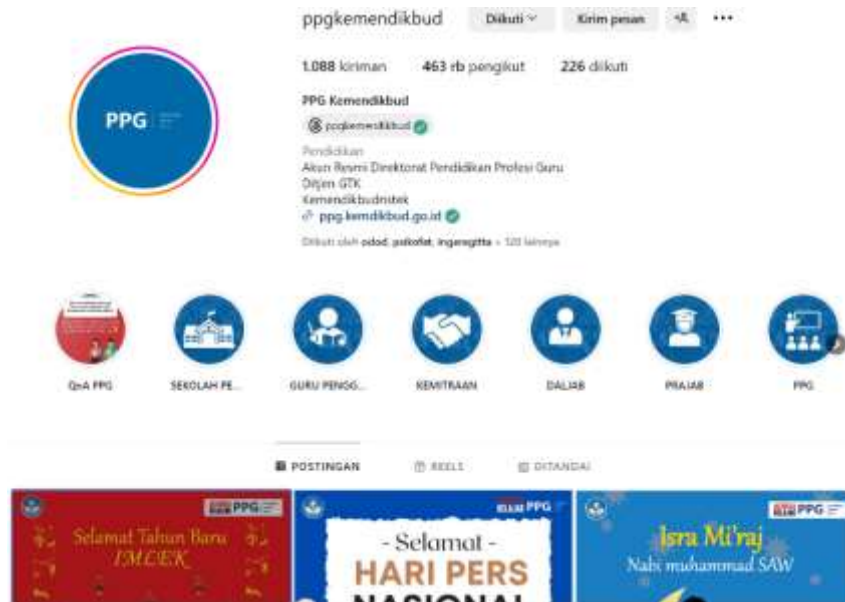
ppgkemendikbud Diikuti Kirim pesan

1.088 kiriman 463 rb pengikut 226 diikuti

PPG Kemendikbud
ppgkemendikbud

Pendidikan
Akun Resmi Direktorat Pendidikan Profesi Guru
Ditjen GTK
Kemendikbudristek
ppg.kemendikbud.go.id

Diikuti oleh odod, pakofet, ingenigtta + 320 lainnya

PPG

QnA PPG SEKOLAH PE... GURU PENGG... KEMITRAAN DALJAB PRAJAB PPG

POSTINGAN REELS DITANDAI

PPG
Selamat Tahun Baru IMLEK

PPG
- Selamat -
HARI PERS
NASIONAL

PPG
Isra Mi'raj
Nabi muhammad SAW